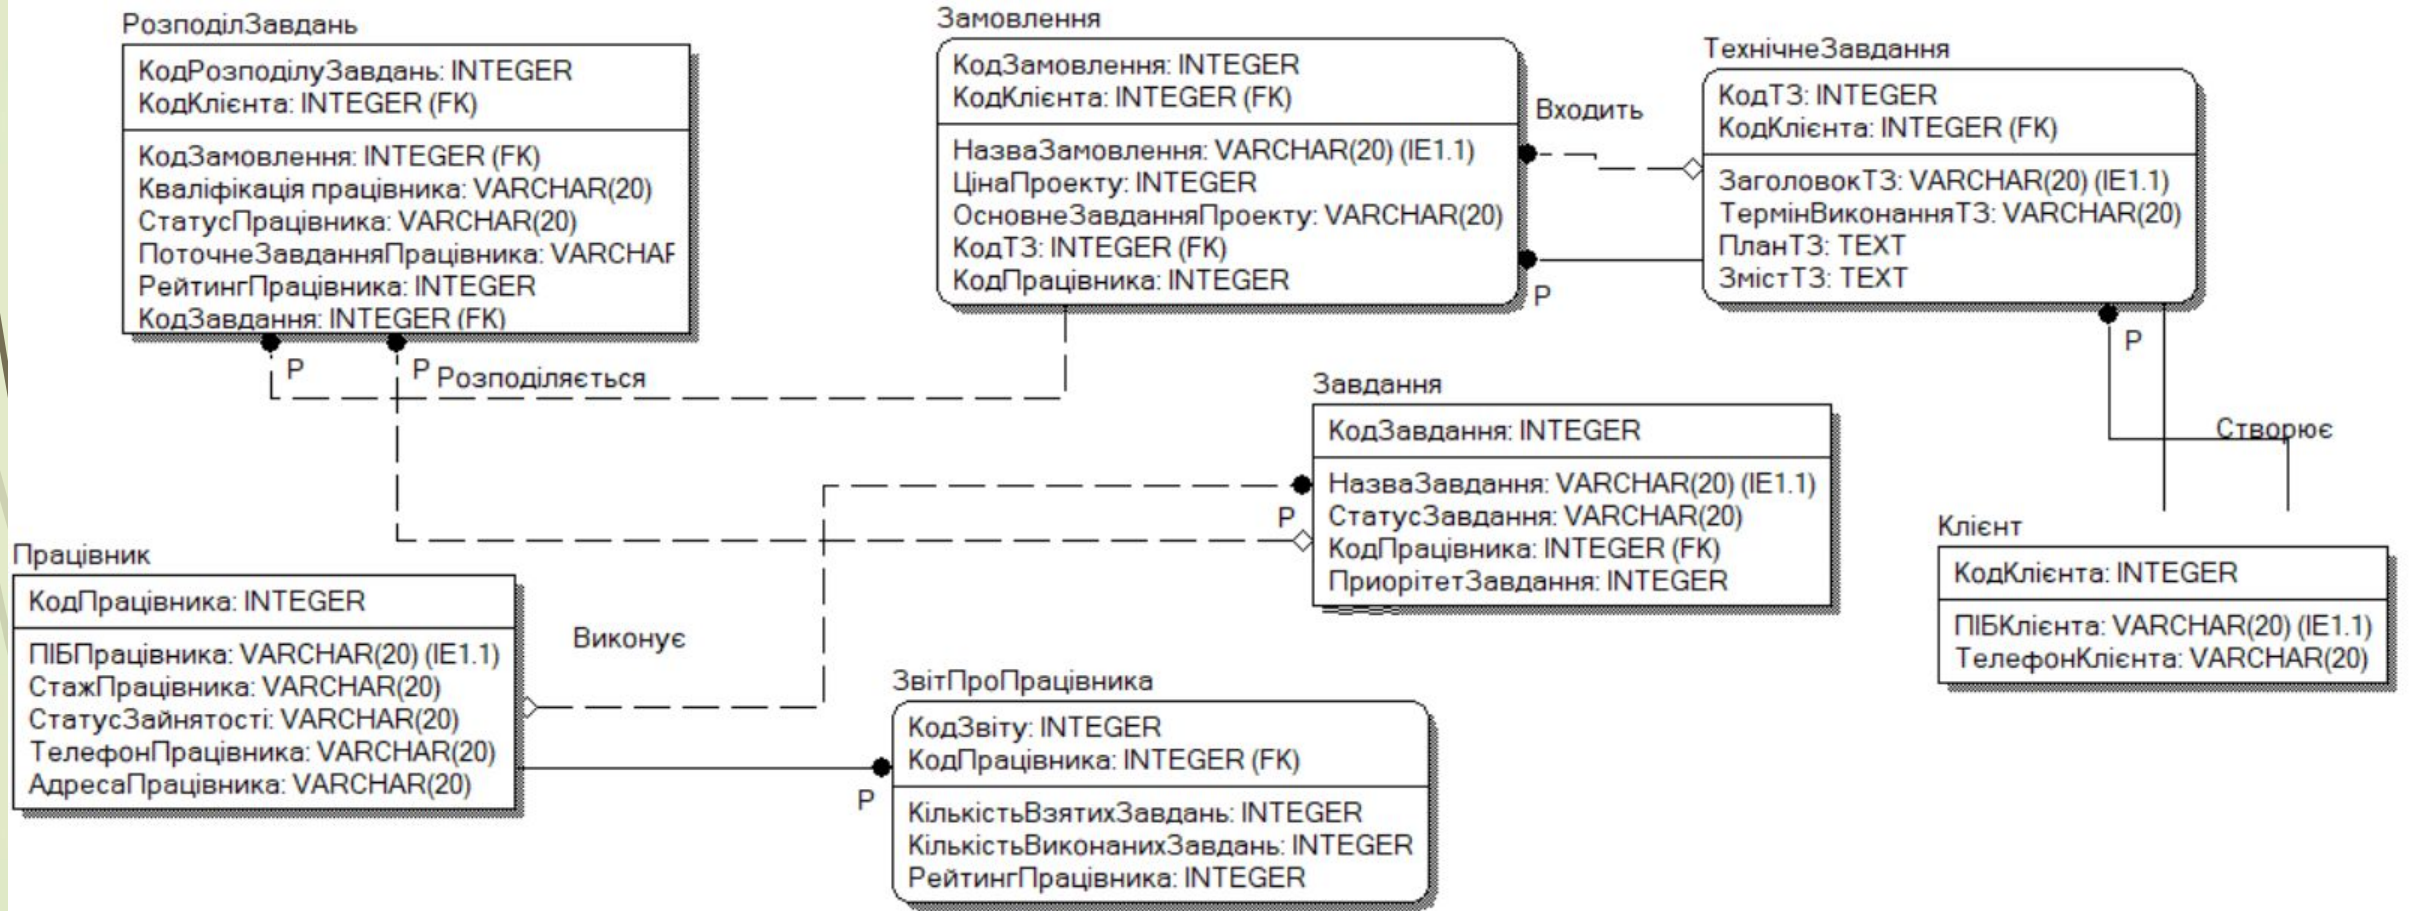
РозподілЗавдань

КодРозподілуЗавдань: INTEGER
КодКлієнта: INTEGER (FK)

КодЗамовлення: INTEGER (FK)
Кваліфікація працівника: VARCHAR(20)
СтатусПрацівника: VARCHAR(20)
ПоточнеЗавданняПрацівника: VARCHAF
РейтингПрацівника: INTEGER
КодЗавдання: INTEGER (FK)

P
P Розподіляється

Замовлення

КодЗамовлення: INTEGER
КодКлієнта: INTEGER (FK)

НазваЗамовлення: VARCHAR(20) (IE1.1)
ЦінаПроекту: INTEGER
ОсновнеЗавданняПроекту: VARCHAR(20)
КодТЗ: INTEGER (FK)
КодПрацівника: INTEGER

Входить

P

ТехнічнеЗавдання

КодТЗ: INTEGER
КодКлієнта: INTEGER (FK)

ЗаголовокТЗ: VARCHAR(20) (IE1.1)
ТермінВиконанняТЗ: VARCHAR(20)
ПланТЗ: TEXT
ЗмістТЗ: TEXT

P

Створює

Завдання

КодЗавдання: INTEGER

НазваЗавдання: VARCHAR(20) (IE1.1)
СтатусЗавдання: VARCHAR(20)
КодПрацівника: INTEGER (FK)
ПриорітетЗавдання: INTEGER

P

Клієнт

КодКлієнта: INTEGER

ПІБКлієнта: VARCHAR(20) (IE1.1)
ТелефонКлієнта: VARCHAR(20)

Працівник

КодПрацівника: INTEGER

ПІБПрацівника: VARCHAR(20) (IE1.1)
СтажПрацівника: VARCHAR(20)
СтатусЗайнятості: VARCHAR(20)
ТелефонПрацівника: VARCHAR(20)
АдресаПрацівника: VARCHAR(20)

Виконує

ЗвітПроПрацівника

КодЗвіту: INTEGER
КодПрацівника: INTEGER (FK)

КількістьВзятихЗавдань: INTEGER
КількістьВиконанихЗавдань: INTEGER
РейтингПрацівника: INTEGER

P